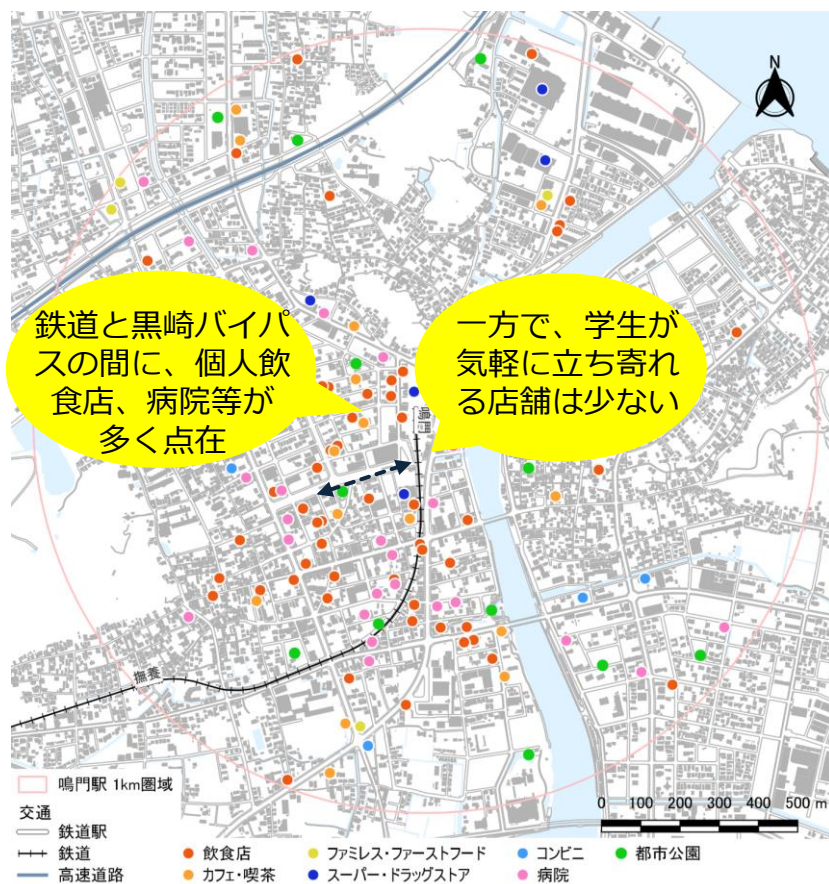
鉄道と黒崎バイパスの間に、個人飲食店、病院等が多く点在

一方で、学生が気軽に立ち寄れる店舗は少ない

N

鳴門

撫養

鳴門駅 1km圏域

交通
鉄道駅
鉄道
高速道路

飲食店
カフェ・喫茶
ファミレス・ファーストフード
スーパー・ドラッグストア
コンビニ
病院
都市公園

0 100 200 300 400 500 m